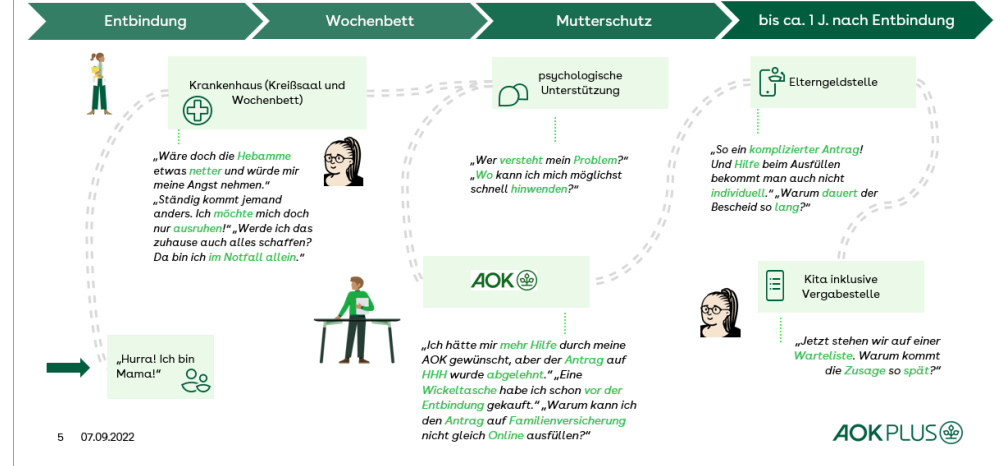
Entbindung

Wochenbett

Mutterschutz

bis ca. 1 J. nach Entbindung

Krankenhaus (Kreißsaal und Wochenbett)

„Wäre doch die Hebamme etwas netter und würde mir meine Angst nehmen." „Ständig kommt jemand anders. Ich möchte mich doch nur ausruhen!" „Werde ich das zuhause auch alles schaffen? Da bin ich im Notfall allein."

„Hurra! Ich bin Mama!"

psychologische Unterstützung

„Wer versteht mein Problem?" „Wo kann ich mich möglichst schnell hinwenden?"

AOK

„Ich hätte mir mehr Hilfe durch meine AOK gewünscht, aber der Antrag auf HHH wurde abgelehnt." „Eine Wickeltasche habe ich schon vor der Entbindung gekauft." „Warum kann ich den Antrag auf Familienversicherung nicht gleich Online ausfüllen?"

Elterngeldstelle

„So ein komplizierter Antrag! Und Hilfe beim Ausfüllen bekommt man auch nicht individuell." „Warum dauert der Bescheid so lang?"

Kita inklusive Vergabestelle

„Jetzt stehen wir auf einer Warteliste. Warum kommt die Zusage so spät?"

5 07.09.2022

AOK PLUS